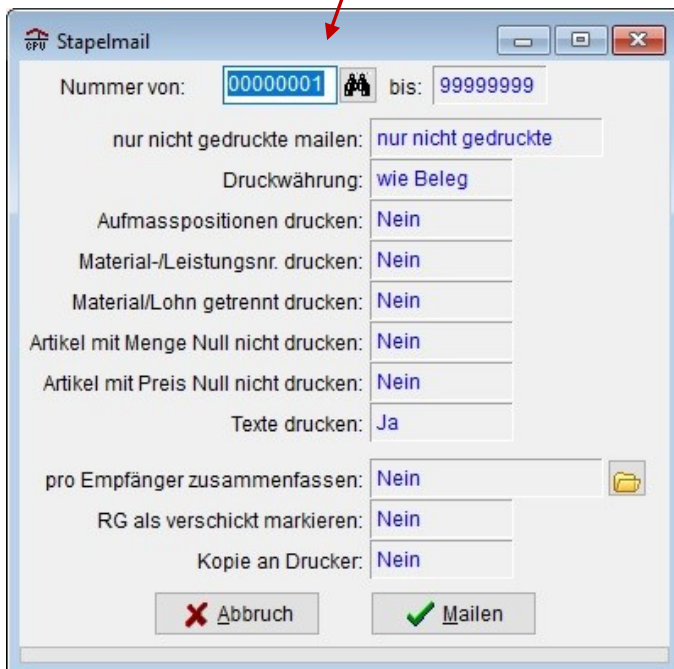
CPU Stapelmail

Nummer von: 00000001 bis: 99999999

nur nicht gedruckte mailen: nur nicht gedruckte

Druckwährung: wie Beleg

Aufmasspositionen drucken: Nein

Material-/Leistungsnr. drucken: Nein

Material/Lohn getrennt drucken: Nein

Artikel mit Menge Null nicht drucken: Nein

Artikel mit Preis Null nicht drucken: Nein

Texte drucken: Ja

pro Empfänger zusammenfassen: Nein

RG als verschickt markieren: Nein

Kopie an Drucker: Nein

Abbruch

Mailen